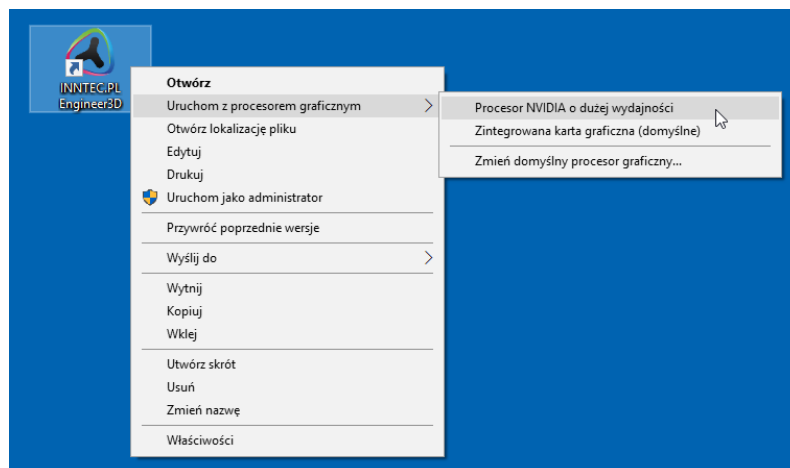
INNTEC.PL Engineer3D

Otwórz
Uruchom z procesorem graficznym
Otwórz lokalizację pliku
Edytuj
Drukuj
Uruchom jako administrator
Przywróć poprzednie wersje
Wyślij do
Wytnij
Kopiuj
Wklej
Utwórz skrót
Usuń
Zmień nazwę
Właściwości

Procesor NVIDIA o dużej wydajności
Zintegrowana karta graficzna (domyślne)
Zmień domyślny procesor graficzny...